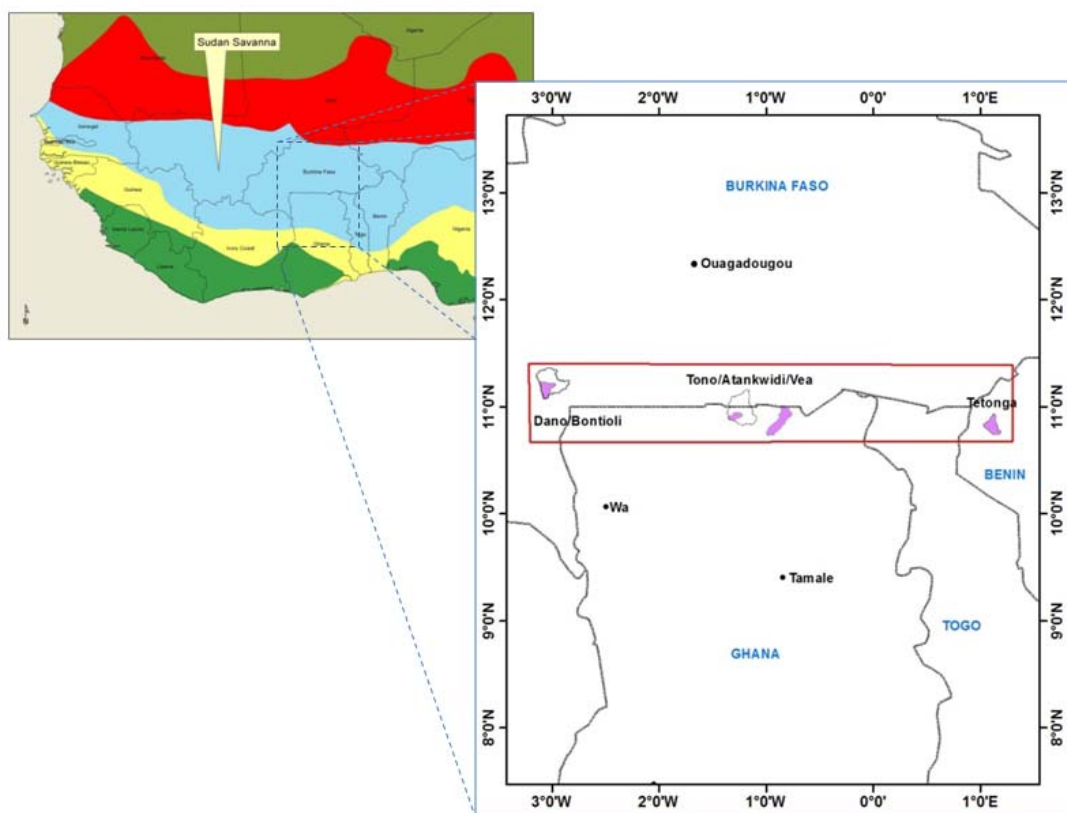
Sudan Savanna

Burkina Faso

3°0'W 2°0'W 1°0'W 0°0' 1°0'E

13°0'N 12°0'N 11°0'N 10°0'N 9°0'N 8°0'N

BURKINA FASO

Ouagadougou

Tono/Atankwidi/Vea

Dano/Bontioli

Tetonga

BENIN

Wa

Tamale

TOGO

GHANA

3°0'W 2°0'W 1°0'W 0°0' 1°0'E

13°0'N 12°0'N 11°0'N 10°0'N 9°0'N 8°0'N